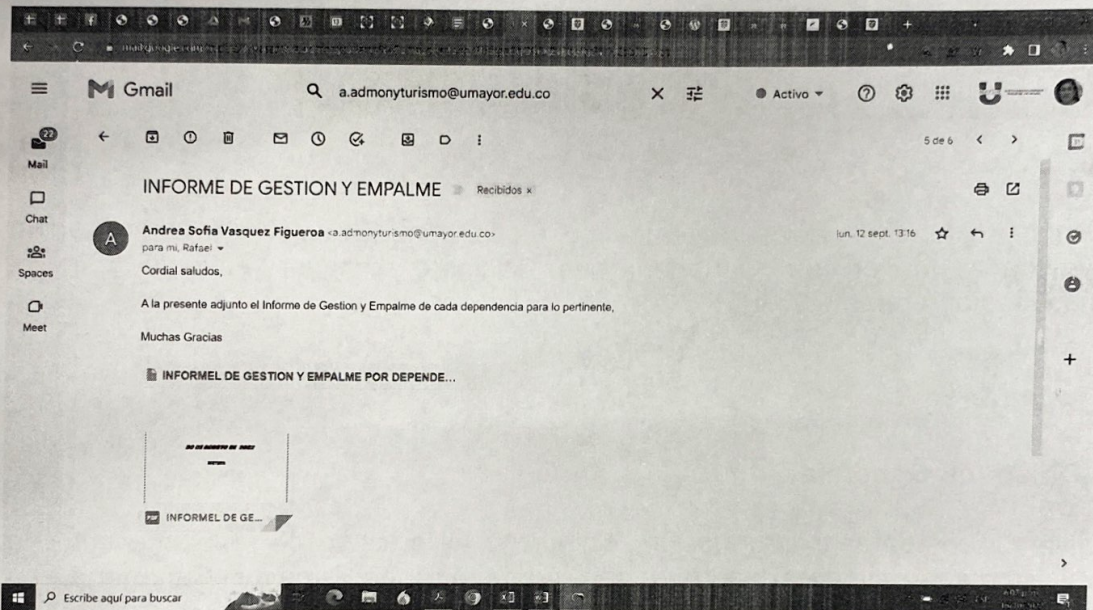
Gmail

a.admonyturismo@umayor.edu.co

Activo

22

Mail

Chat

Spaces

Meet

5 de 6

INFORME DE GESTION Y EMPALME Recibidos ×

Andrea Sofia Vasquez Figueroa <a.admonyturismo@umayor.edu.co>
para mí, Rafael

lun, 12 sept. 13:16

Cordial saludos,

A la presente adjunto el Informe de Gestion y Empalme de cada dependencia para lo pertinente,

Muchas Gracias

INFORMEL DE GESTION Y EMPALME POR DEPENDE...

INFORMEL DE GE...

Escribe aquí para buscar